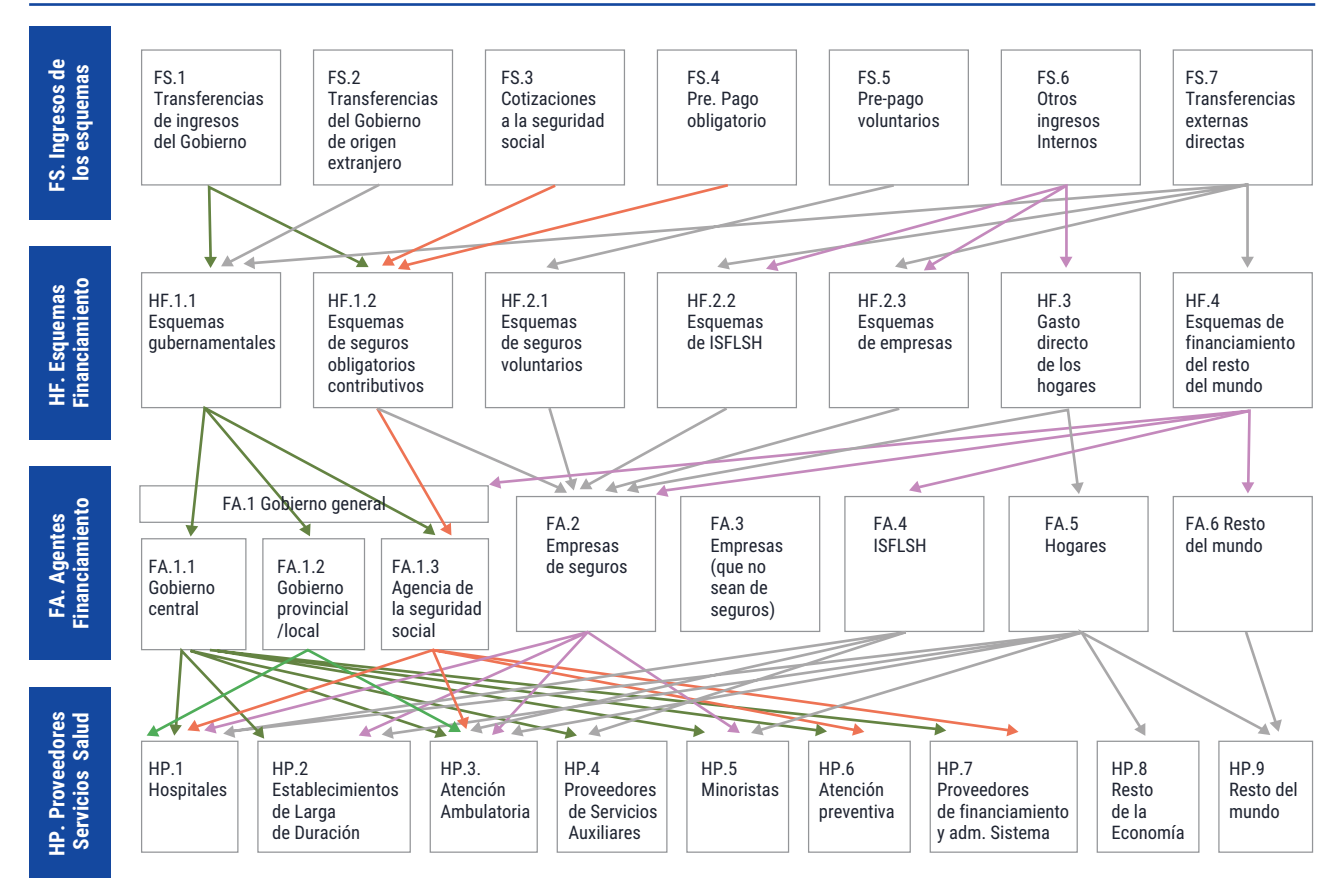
FS. Ingresos de los esquemas

FS.1 Transferencias de ingresos del Gobierno

FS.2 Transferencias del Gobierno de origen extranjero

FS.3 Cotizaciones a la seguridad social

FS.4 Pre. Pago obligatorio

FS.5 Pre-pago voluntarios

FS.6 Otros ingresos Internos

FS.7 Transferencias externas directas

HF. Esquemas Financiamiento

HF.1.1 Esquemas gubernamentales

HF.1.2 Esquemas de seguros obligatorios contributivos

HF.2.1 Esquemas de seguros voluntarios

HF.2.2 Esquemas de ISFLSH

HF.2.3 Esquemas de empresas

HF.3 Gasto directo de los hogares

HF.4 Esquemas de financiamiento del resto del mundo

FA. Agentes Financiamiento

FA.1 Gobierno general

FA.1.1 Gobierno central

FA.1.2 Gobierno provincial /local

FA.1.3 Agencia de la seguridad social

FA.2 Empresas de seguros

FA.3 Empresas (que no sean de seguros)

FA.4 ISFLSH

FA.5 Hogares

FA.6 Resto del mundo

HP. Proveedores Servicios Salud

HP.1 Hospitales

HP.2 Establecimientos de Larga de Duración

HP.3. Atención Ambulatoria

HP.4 Proveedores de Servicios Auxiliares

HP.5 Minoristas

HP.6 Atención preventiva

HP.7 Proveedores de financiamiento y adm. Sistema

HP.8 Resto de la Economía

HP.9 Resto del mundo